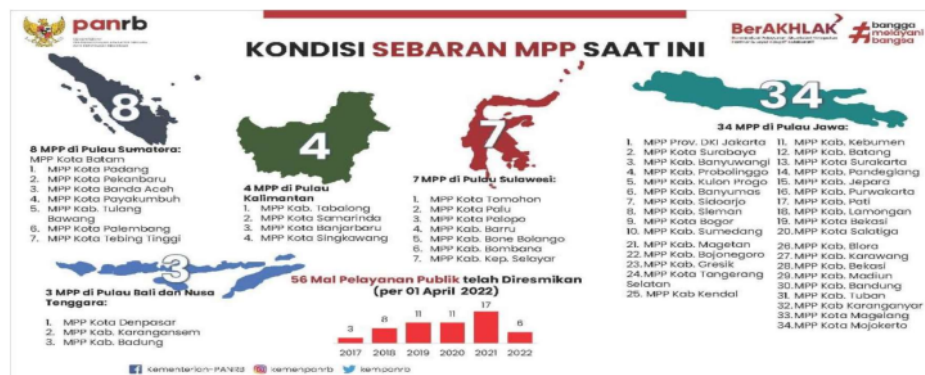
panrb

BerAKHLAK

#bangga melayani bangsa

KONDISI SEBARAN MPP SAAT INI

8

8 MPP di Pulau Sumatera:
MPP Kota Batam
1. MPP Kota Padang
2. MPP Kota Pekanbaru
3. MPP Kota Banda Aceh
4. MPP Kota Payakumbuh
5. MPP Kab. Tulang Bawang
6. MPP Kota Palembang
7. MPP Kota Tebing Tinggi

4

4 MPP di Pulau Kalimantan
1. MPP Kab. Tabalong
2. MPP Kota Samarinda
3. MPP Kota Banjarbaru
4. MPP Kota Singkawang

7

7 MPP di Pulau Sulawesi:
1. MPP Kota Tomohon
2. MPP Kota Palu
3. MPP Kota Palopo
4. MPP Kab. Barru
5. MPP Kab. Bone Bolango
6. MPP Kab. Bombana
7. MPP Kab. Kep. Selayar

34

34 MPP di Pulau Jawa:
1. MPP Prov. DKI Jakarta
2. MPP Kota Surabaya
3. MPP Kab. Banyuwangi
4. MPP Kab. Probolinggo
5. MPP Kab. Kulon Progo
6. MPP Kab. Banyumas
7. MPP Kab. Sidoarjo
8. MPP Kab. Sleman
9. MPP Kota Bogor
10. MPP Kab. Sumedang
11. MPP Kab. Kebumen
12. MPP Kab. Batang
13. MPP Kota Surakarta
14. MPP Kab. Pandeglang
15. MPP Kab. Jepara
16. MPP Kota Purwakarta
17. MPP Kab. Pati
18. MPP Kab. Lamongan
19. MPP Kota Bekasi
20. MPP Kota Salatiga
21. MPP Kab. Magetan
22. MPP Kab. Bojonegoro
23. MPP Kab. Gresik
24. MPP Kota Tangerang Selatan
25. MPP Kab Kendal
26. MPP Kab. Blora
27. MPP Kab. Karawang
28. MPP Kab. Bekasi
29. MPP Kota Madiun
30. MPP Kab. Bandung
31. MPP Kab. Tuban
32. MPP Kab. Karanganyar
33. MPP Kota Magelang
34. MPP Kota Mojokerto

3

3 MPP di Pulau Bali dan Nusa Tenggara:
1. MPP Kota Denpasar
2. MPP Kab. Karangasem
3. MPP Kab. Badung

56 Mal Pelayanan Publik telah Diresmikan (per 01 April 2022)

| 2017 | 2018 | 2019 | 2020 | 2021 | 2022 |
|---|---|---|---|---|---|
| 3 | 8 | 11 | 11 | 17 | 6 |

Kementerian-PANRB kemenpanrb kemenpanrb